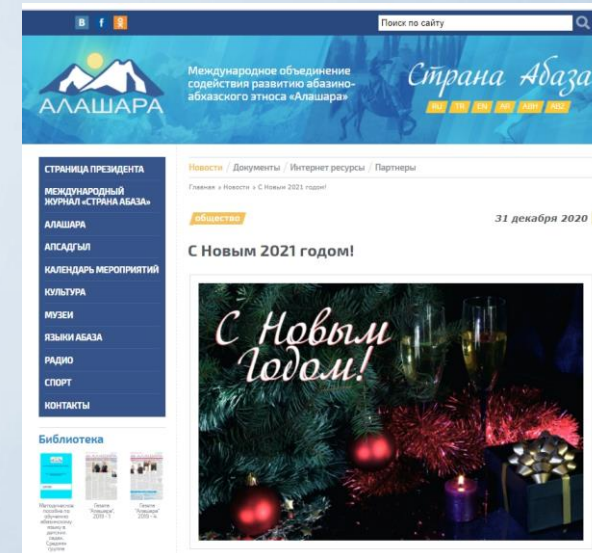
B f

Поиск по сайту

АЛАШАРА

Международное объединение содействия развитию абазино-абхазского этноса «Алашара»

Страна Абаза

RU TR EN AR ABH ABZ

СТРАНИЦА ПРЕЗИДЕНТА
МЕЖДУНАРОДНЫЙ ЖУРНАЛ «СТРАНА АБАЗА»
АЛАШАРА
АПСАДГЫЛ
КАЛЕНДАРЬ МЕРОПРИЯТИЙ
КУЛЬТУРА
МУЗЕИ
ЯЗЫКИ АБАЗА
РАДИО
СПОРТ
КОНТАКТЫ

Библиотека

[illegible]

Газета "Абазашта" 2009 - 3

Газета "Абазашта" 2009 - 4

Новости / Документы / Интернет ресурсы / Партнеры

Главная » Новости » С Новым 2021 годом!

общество

31 декабря 2020

С Новым 2021 годом!

С Новым Годом!